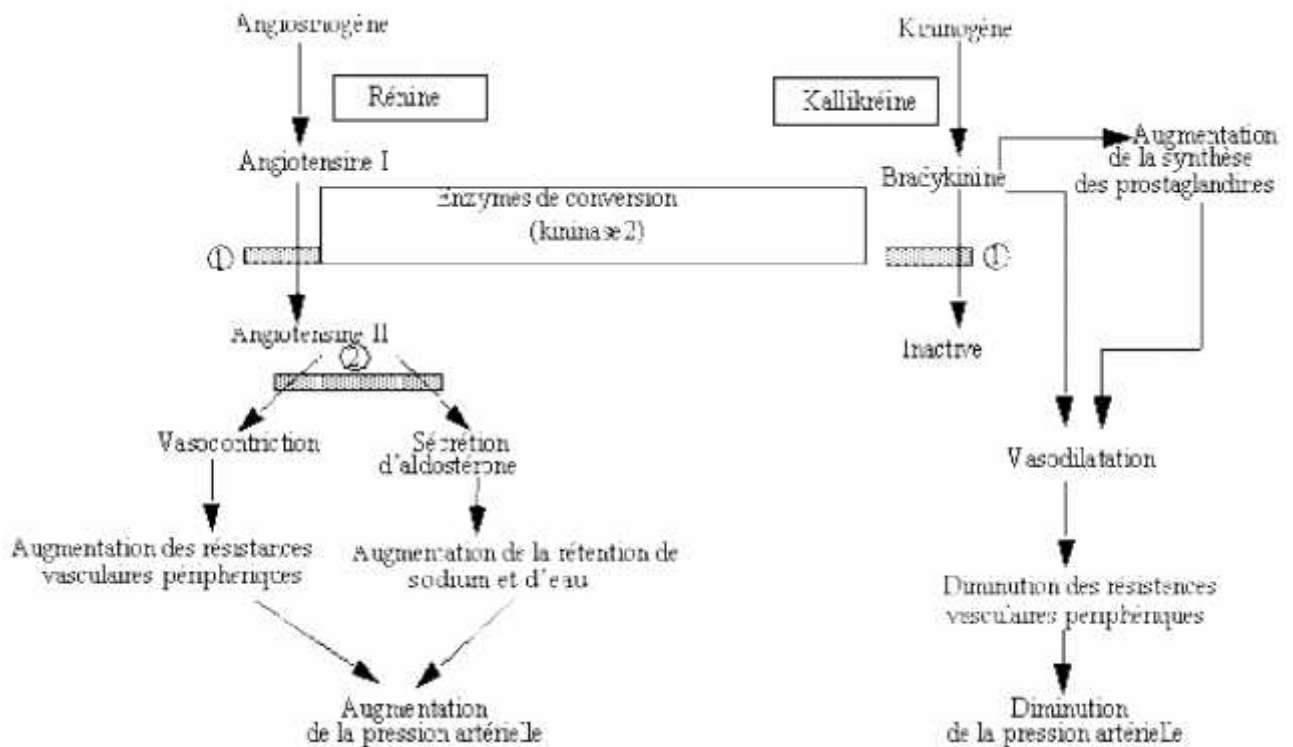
Angiotensinogène

Rénine

Angiotensine I

Enzymes de conversion (kininase 2)

①

Angiotensine II

②

Vasocontriction

Sécrétion d'aldostérone

Augmentation des résistances vasculaires périphériques

Augmentation de la rétention de sodium et d'eau

Augmentation de la pression artérielle

Kininogène

Kallikréine

Bradykinine

Augmentation de la synthèse des prostaglandines

①

Inactive

Vasodilatation

Diminution des résistences vasculaires périphériques

Diminution de la pression artérielle